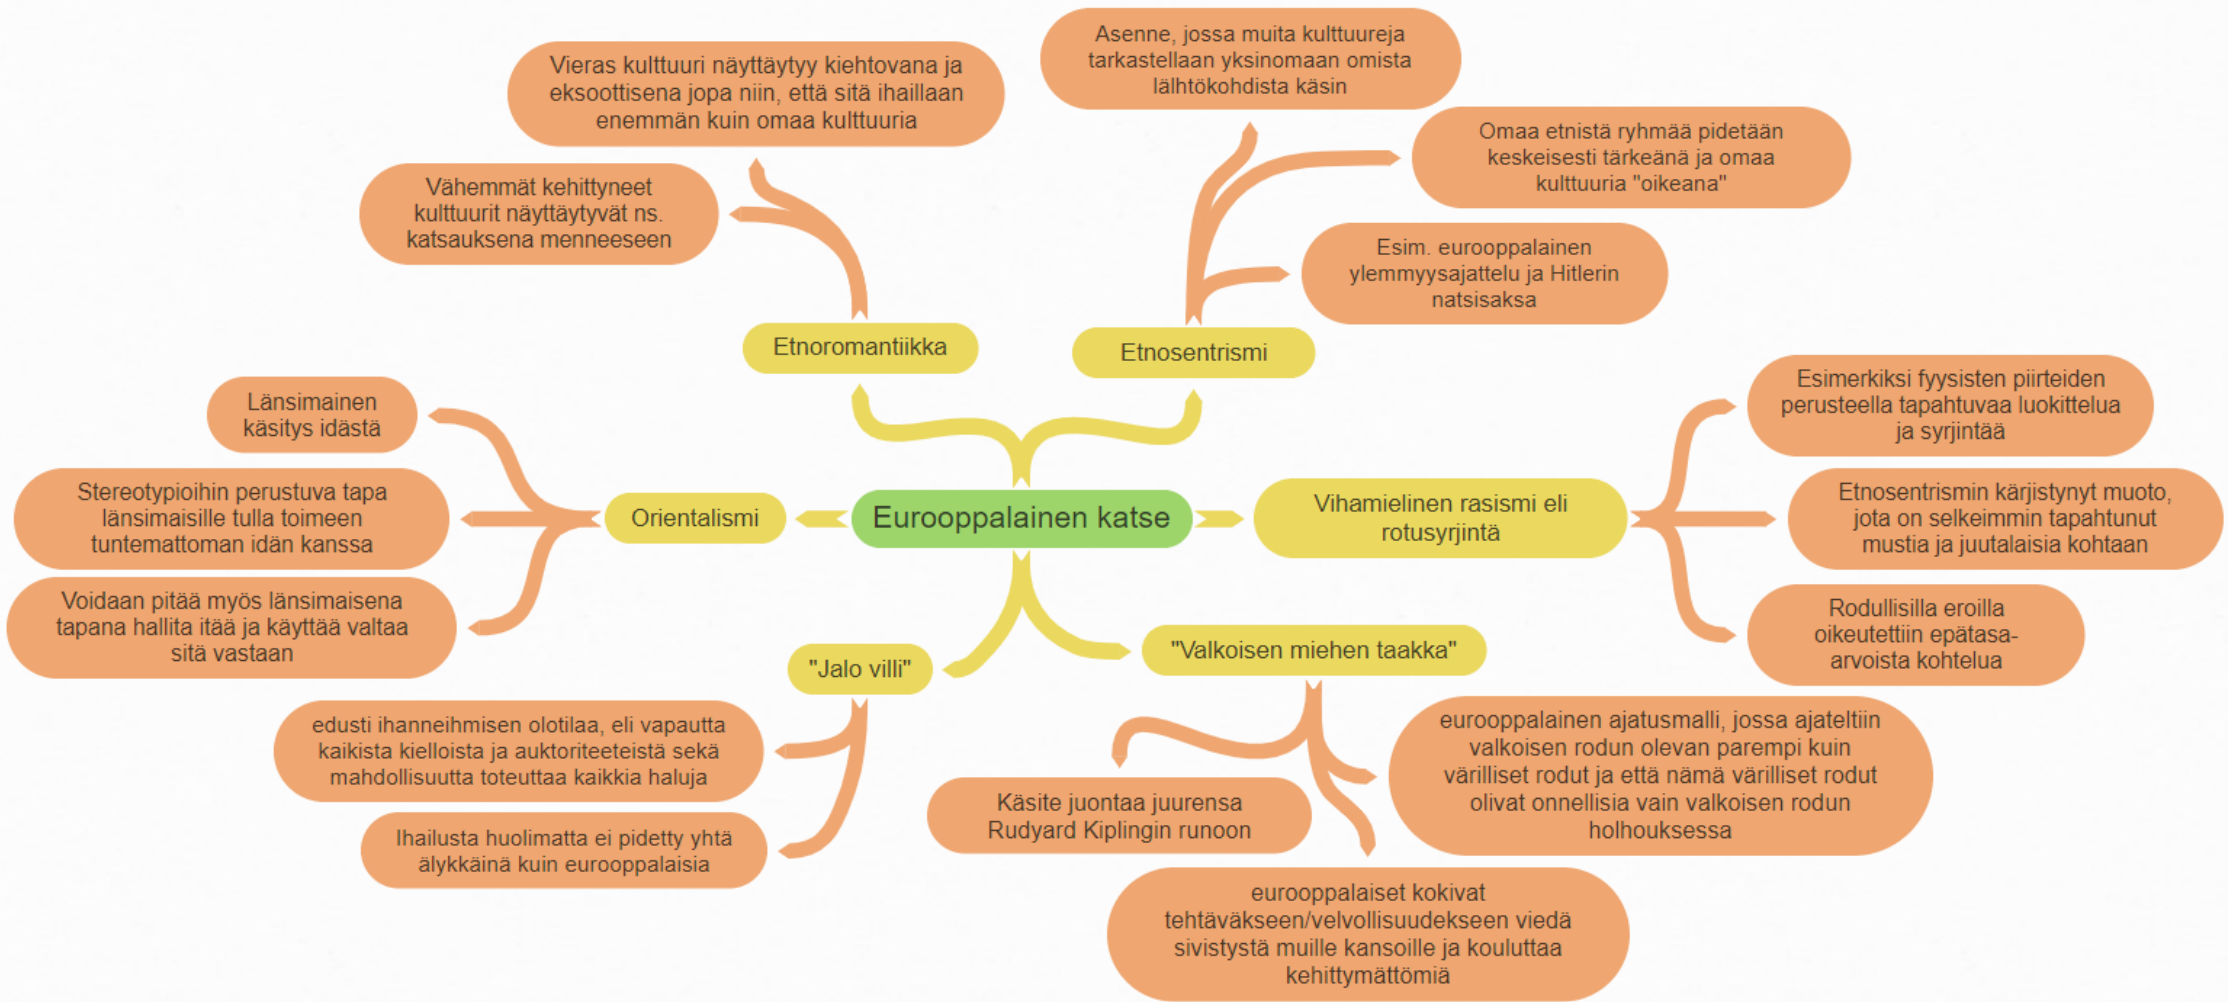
Eurooppalainen katse

Etnoromantiikka

Vieras kulttuuri näyttäytyy kiehtovana ja eksoottisena jopa niin, että sitä ihaillaan enemmän kuin omaa kulttuuria

Vähemmät kehittyneet kulttuurit näyttäytyvät ns. katsauksena menneeseen

Etnosentrismi

Asenne, jossa muita kulttuureja tarkastellaan yksinomaan omista lähtökohdista käsin

Omaa etnistä ryhmää pidetään keskeisesti tärkeänä ja omaa kulttuuria "oikeana"

Esim. eurooppalainen ylemmyysajattelu ja Hitlerin natsisaksa

Orientalismi

Länsimainen käsitys idästä

Stereotypioihin perustuva tapa länsimaisille tulla toimeen tuntemattoman idän kanssa

Voidaan pitää myös länsimaisena tapana hallita itää ja käyttää valtaa sitä vastaan

Vihamielinen rasismi eli rotusyrjintä

Esimerkiksi fyysisten piirteiden perusteella tapahtuvaa luokittelua ja syrjintää

Etnosentrismin kärjistynyt muoto, jota on selkeimmin tapahtunut mustia ja juutalaisia kohtaan

Rodullisilla eroilla oikeutettiin epätasa-arvoista kohtelua

"Jalo villi"

edusti ihanneihmisen olotilaa, eli vapautta kaikista kielloista ja auktoriteeteista sekä mahdollisuutta toteuttaa kaikkia haluja

Ihailusta huolimatta ei pidetty yhtä älykkäinä kuin eurooppalaisia

"Valkoisen miehen taakka"

Käsite juontaa juurensa Rudyard Kiplingin runoon

eurooppalainen ajatusmalli, jossa ajateltiin valkoisen rodun olevan parempi kuin värilliset rodut ja että nämä värilliset rodut olivat onnellisia vain valkoisen rodun holhouksessa

eurooppalaiset kokivat tehtäväkseen/velvollisuudekseen viedä sivistystä muille kansoille ja kouluttaa kehittymättömiä